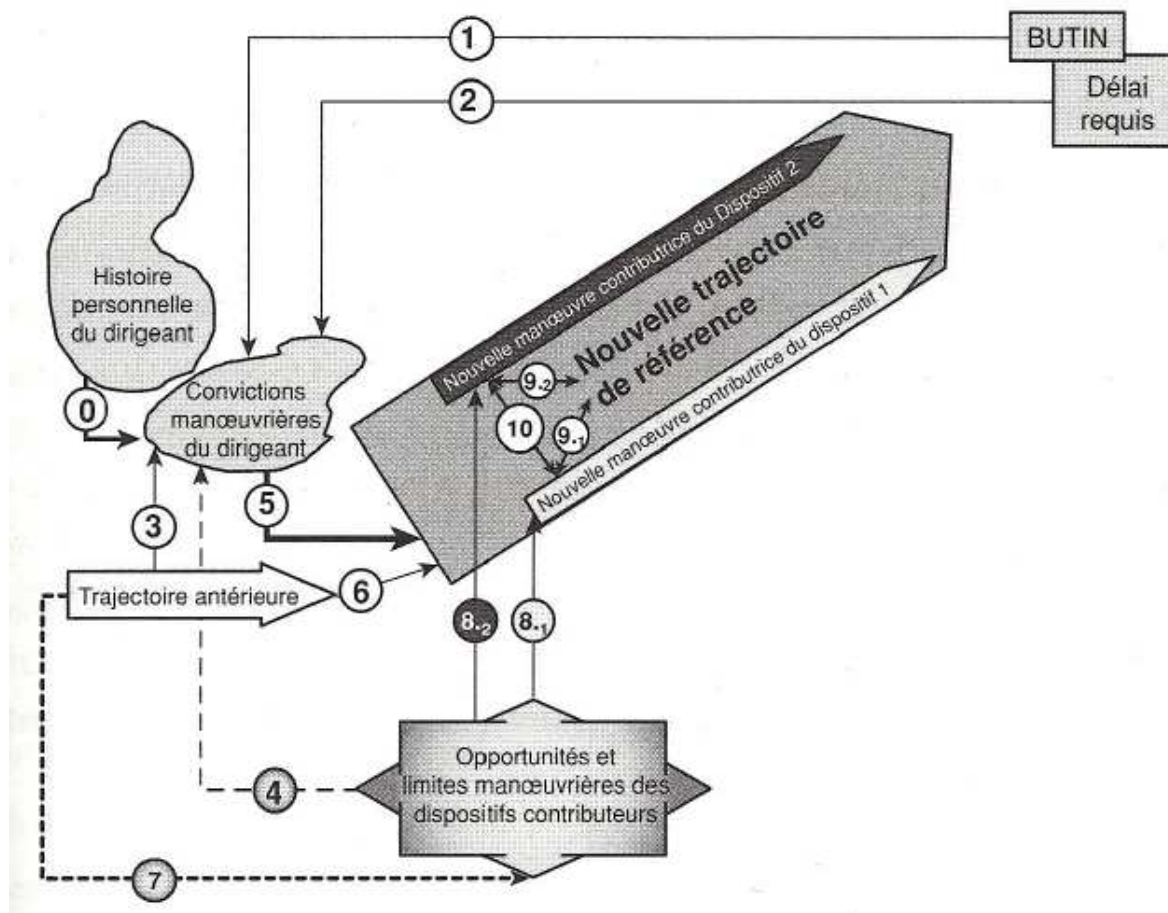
1

BUTIN

2

Délai requis

Histoire personnelle du dirigeant

Nouvelle manœuvre contributrice du Dispositif 2

Nouvelle trajectoire de référence

Nouvelle manœuvre contributrice du dispositif 1

0

Convictions manœuvrières du dirigeant

9.2

10

9.1

5

3

Trajectoire antérieure

6

8.2

8.1

Opportunités et limites manœuvrières des dispositifs contributeurs

4

7